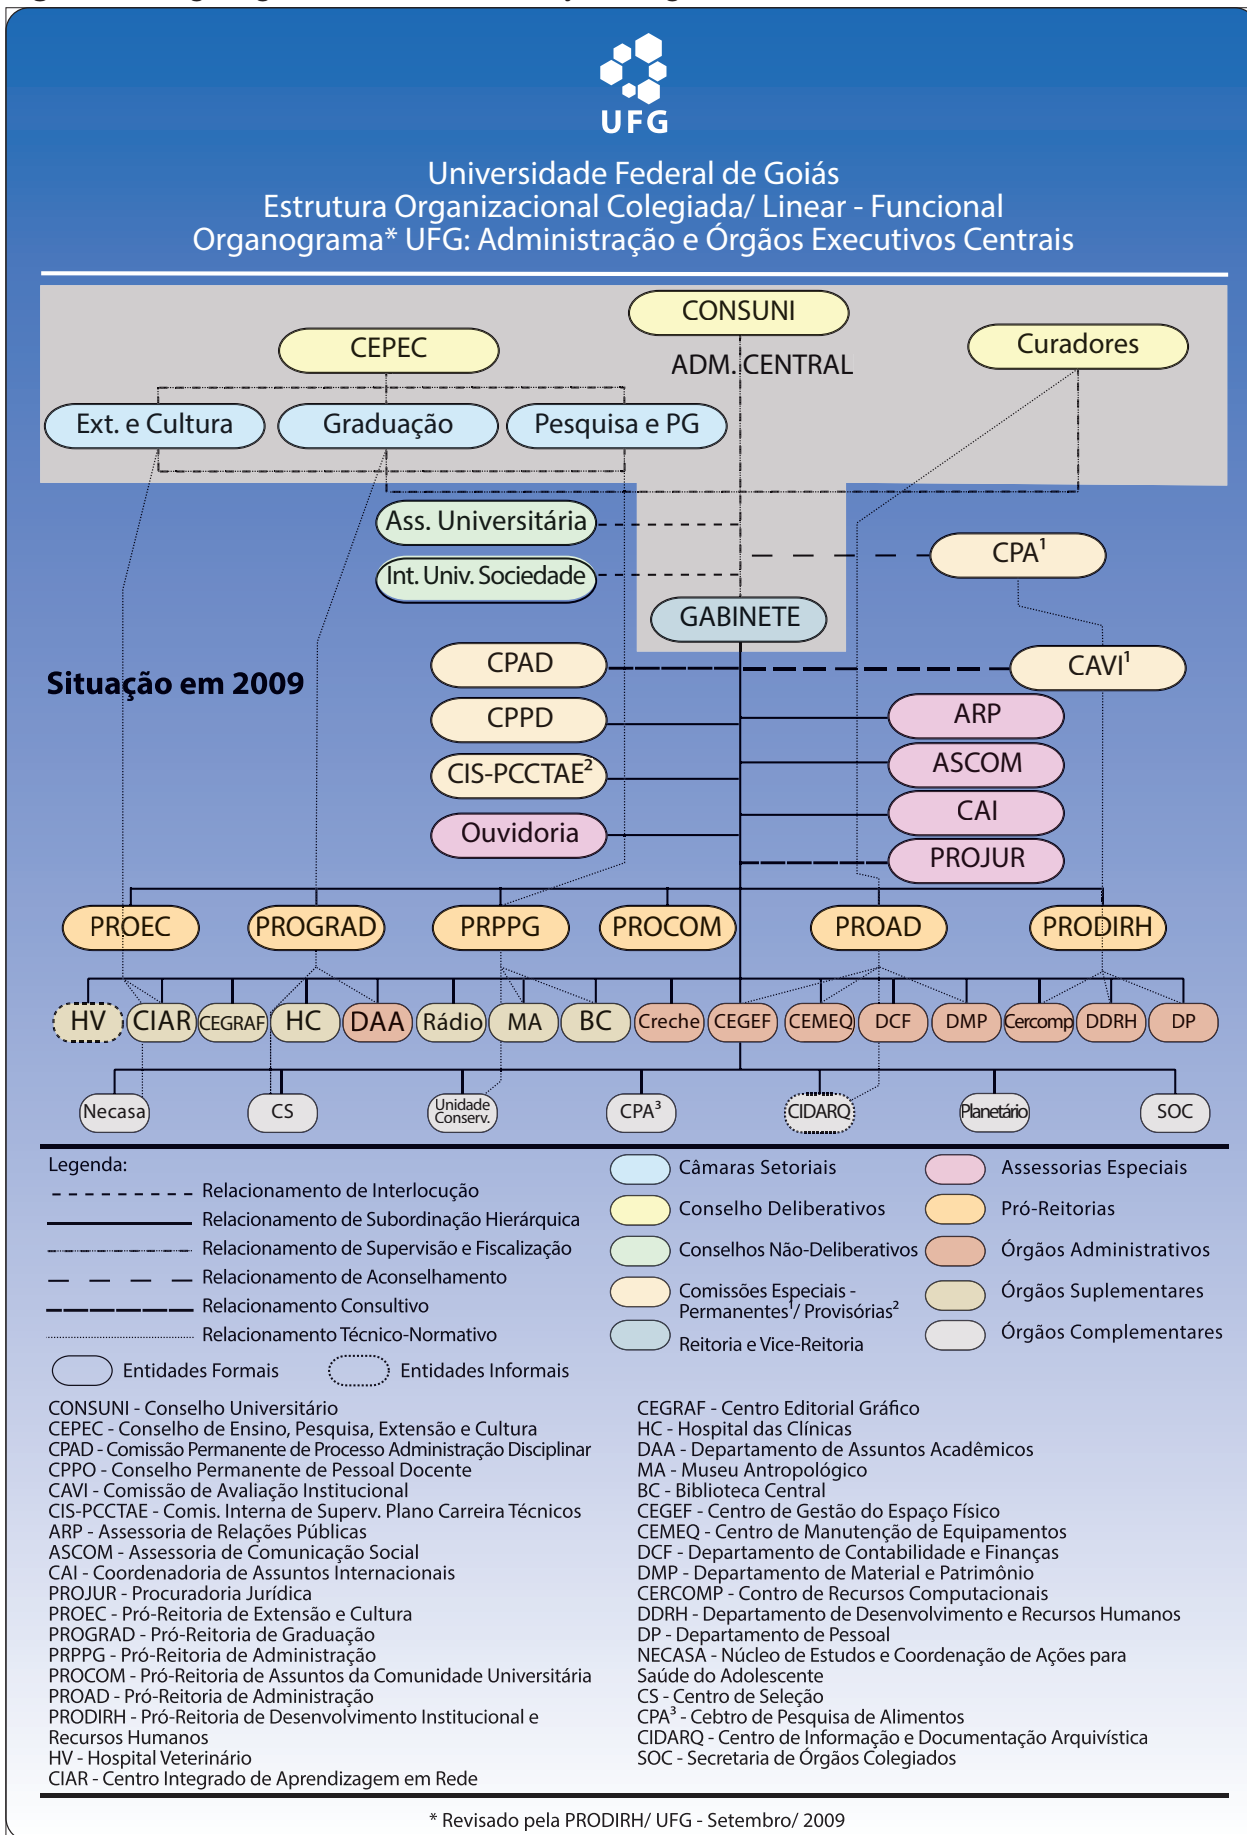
UFG

Universidade Federal de Goiás
Estrutura Organizacional Colegiada/ Linear - Funcional
Organograma* UFG: Administração e Órgãos Executivos Centrais

CONSUNI
CEPEC
Curadores
ADM. CENTRAL
Ext. e Cultura
Graduação
Pesquisa e PG
Ass. Universitária
Int. Univ. Sociedade
CPA$^1$
GABINETE
Situação em 2009
CPAD
CAVI$^1$
CPPD
ARP
CIS-PCCTAE$^2$
ASCOM
Ouvidoria
CAI
PROJUR
PROEC
PROGRAD
PRPPG
PROCOM
PROAD
PRODIRH
HV
CIAR
CEGRAF
HC
DAA
Rádio
MA
BC
Creche
CEGEF
CEMEQ
DCF
DMP
Cercomp
DDRH
DP
Necasa
CS
Unidade Conserv.
CPA$^3$
CIDARQ
Planetário
SOC

Legenda:
Relacionamento de Interlocução
Relacionamento de Subordinação Hierárquica
Relacionamento de Supervisão e Fiscalização
Relacionamento de Aconselhamento
Relacionamento Consultivo
Relacionamento Técnico-Normativo
Entidades Formais
Entidades Informais
Câmaras Setoriais
Conselho Deliberativos
Conselhos Não-Deliberativos
Comissões Especiais - Permanentes$^1$/ Provisórias$^2$
Reitoria e Vice-Reitoria
Assessorias Especiais
Pró-Reitorias
Órgãos Administrativos
Órgãos Suplementares
Órgãos Complementares

CONSUNI - Conselho Universitário
CEPEC - Conselho de Ensino, Pesquisa, Extensão e Cultura
CPAD - Comissão Permanente de Processo Administração Disciplinar
CPPO - Conselho Permanente de Pessoal Docente
CAVI - Comissão de Avaliação Institucional
CIS-PCCTAE - Comis. Interna de Superv. Plano Carreira Técnicos
ARP - Assessoria de Relações Públicas
ASCOM - Assessoria de Comunicação Social
CAI - Coordenadoria de Assuntos Internacionais
PROJUR - Procuradoria Jurídica
PROEC - Pró-Reitoria de Extensão e Cultura
PROGRAD - Pró-Reitoria de Graduação
PRPPG - Pró-Reitoria de Administração
PROCOM - Pró-Reitoria de Assuntos da Comunidade Universitária
PROAD - Pró-Reitoria de Administração
PRODIRH - Pró-Reitoria de Desenvolvimento Institucional e Recursos Humanos
HV - Hospital Veterinário
CIAR - Centro Integrado de Aprendizagem em Rede

CEGRAF - Centro Editorial Gráfico
HC - Hospital das Clínicas
DAA - Departamento de Assuntos Acadêmicos
MA - Museu Antropológico
BC - Biblioteca Central
CEGEF - Centro de Gestão do Espaço Físico
CEMEQ - Centro de Manutenção de Equipamentos
DCF - Departamento de Contabilidade e Finanças
DMP - Departamento de Material e Patrimônio
CERCOMP - Contro de Recursos Computacionais
DDRH - Departamento de Desenvolvimento e Recursos Humanos
DP - Departamento de Pessoal
NECASA - Núcleo de Estudos e Coordenação de Ações para Saúde do Adolescente
CS - Centro de Seleção
CPA$^3$ - Cebtro de Pesquisa de Alimentos
CIDARQ - Centro de Informação e Documentação Arquivística
SOC - Secretaria de Órgãos Colegiados

* Revisado pela PRODIRH/ UFG - Setembro/ 2009